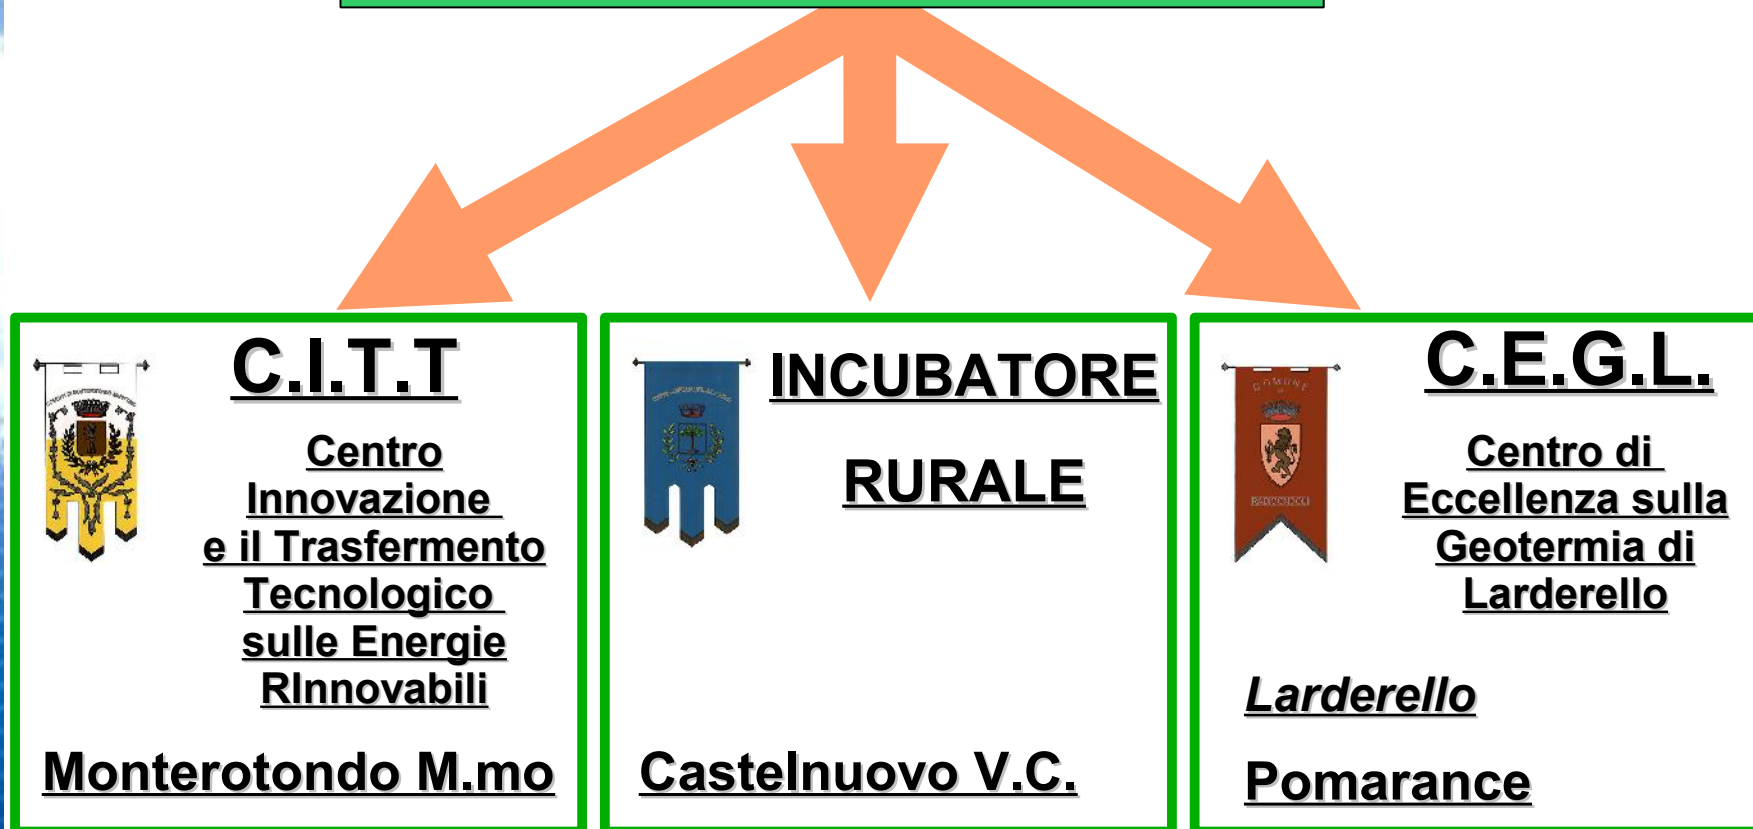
C.I.T.T

Centro Innovazione e il Trasfermento Tecnologico sulle Energie RInnovabili

Monterotondo M.mo

INCUBATORE

RURALE

Castelnuovo V.C.

C.E.G.L.

Centro di Eccellenza sulla Geotermia di Larderello

Larderello

Pomarance